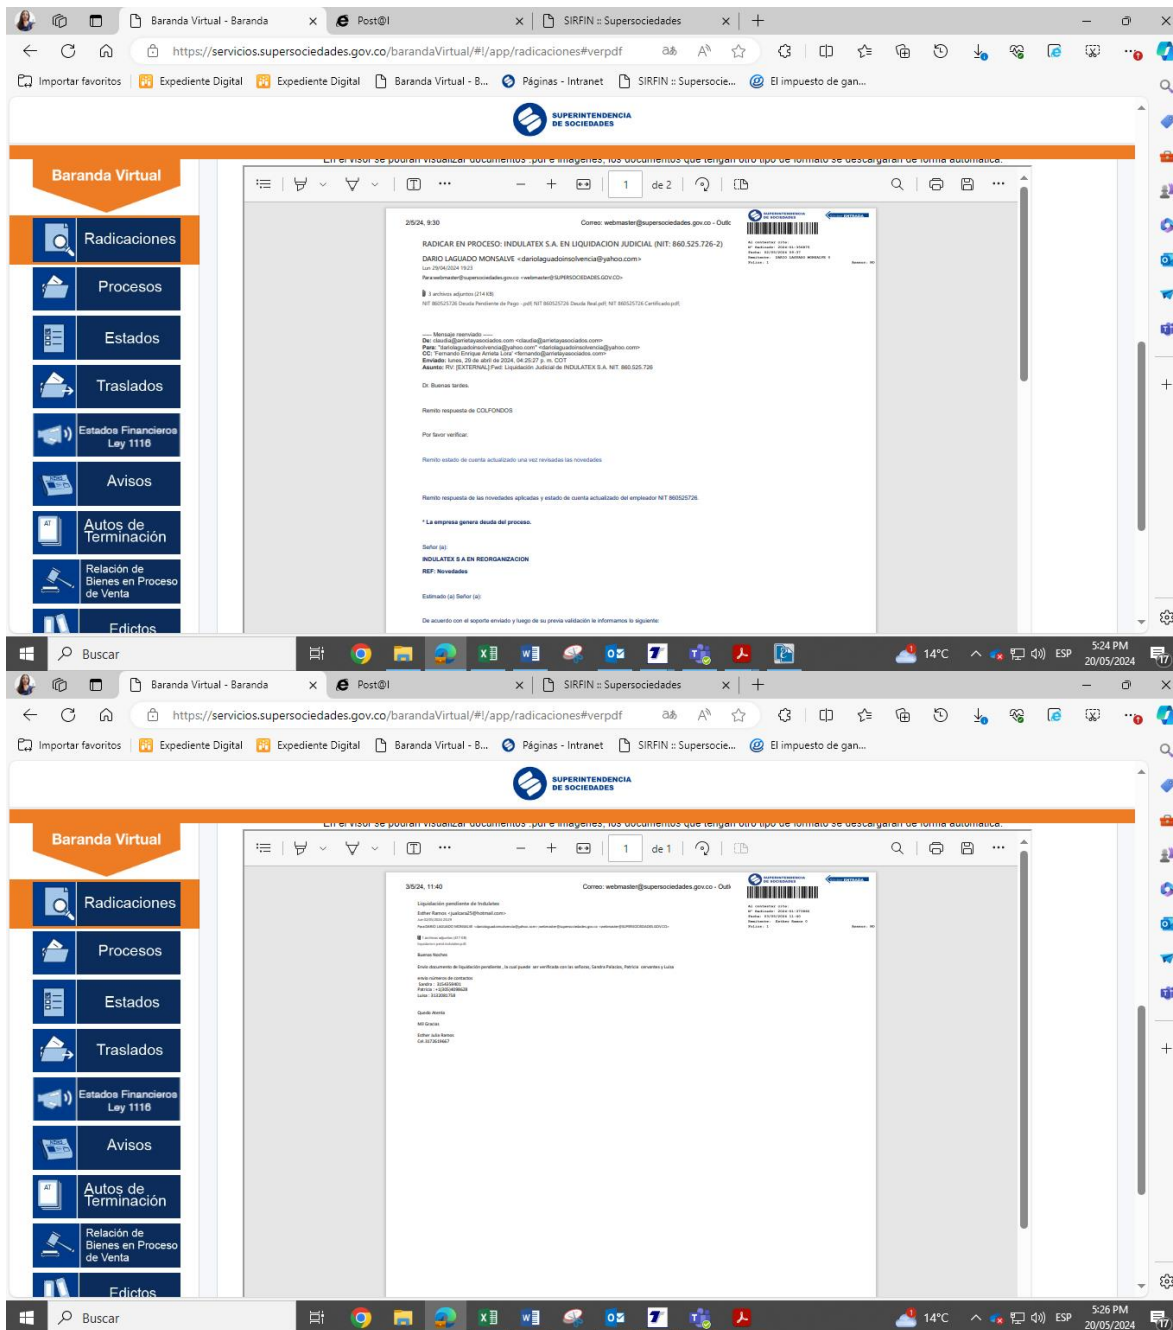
Baranda Virtual - Baranda | Post@l | SIRFIN :: Supersociedades

https://servicios.supersociedades.gov.co/barandaVirtual/#!/app/radicaciones#verpdf

Importar favoritos | Expediente Digital | Expediente Digital | Baranda Virtual - B... | Páginas - Intranet | SIRFIN :: Supersocie... | El impuesto de gan...

SUPERINTENDENCIA DE SOCIEDADES

En el visor se podrán visualizar documentos .pdf e imagenes, los documentos que tengan otro tipo de formato se descargarán de forma automática.

Baranda Virtual

Radicaciones
Procesos
Estados
Traslados
Estados Financieros Ley 1116
Avisos
Autos de Terminación
Relación de Bienes en Proceso de Venta
Edictos

1 de 2

2/5/24, 9:30 Correo: webmaster@supersociedades.gov.co - Outl

RADICAR EN PROCESO: INDULATEX S.A. EN LIQUIDACION JUDICIAL (NIT: 860.525.726-2)

DARIO LAGUADO MONSALVE <dariolaguadoinsolvencia@yahoo.com>
Lun 29/04/2024 19:23
Para:webmaster@supersociedades.gov.co <webmaster@SUPERSOCIEDADES.GOV.CO>

3 archivos adjuntos (214 KB)
NIT 860525726 Deuda Pendiente de Pago - pdf; NIT 860525726 Deuda Real.pdf; NIT 860525726 Certificado.pdf;

----- Mensaje reenviado -----
De: claudia@arrietayasociados.com <claudia@arrietayasociados.com>
Para: "dariolaguadoinsolvencia@yahoo.com" <dariolaguadoinsolvencia@yahoo.com>
CC: "Fernando Enrique Arrieta Lora" <fernando@arrietayasociados.com>
Enviado: lunes, 29 de abril de 2024, 04:25:27 p. m. COT
Asunto: RV: [EXTERNAL] Fwd: Liquidación Judicial de INDULATEX S.A. NIT 860.525.726

Dr. Buenas tardes.

Remito respuesta de COLFONDOS

Por favor verificar.

Remito estado de cuenta actualizado una vez revisadas las novedades

Remito respuesta de las novedades aplicadas y estado de cuenta actualizado del empleador NIT 860525726.

* La empresa genera deuda del proceso.

Señor (a):
INDULATEX S A EN REORGANIZACION
REF: Novedades

Estimado (a) Señor (a):

De acuerdo con el soporte enviado y luego de su previa validación le informamos lo siguiente:

Buscar | 14°C | ESP | 5:24 PM 20/05/2024

Baranda Virtual - Baranda | Post@l | SIRFIN :: Supersociedades

https://servicios.supersociedades.gov.co/barandaVirtual/#!/app/radicaciones#verpdf

Importar favoritos | Expediente Digital | Expediente Digital | Baranda Virtual - B... | Páginas - Intranet | SIRFIN :: Supersocie... | El impuesto de gan...

SUPERINTENDENCIA DE SOCIEDADES

En el visor se podrán visualizar documentos .pdf e imagenes, los documentos que tengan otro tipo de formato se descargarán de forma automática.

Baranda Virtual

Radicaciones
Procesos
Estados
Traslados
Estados Financieros Ley 1116
Avisos
Autos de Terminación
Relación de Bienes en Proceso de Venta
Edictos

1 de 1

3/5/24, 11:40 Correo: webmaster@supersociedades.gov.co - Outl

Liquidación pendiente de Indulatex

Esther Ramos <justica25@hotmail.com>

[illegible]

Buenas Noches

Envio documento de liquidación pendiente , la cual puede ser verificada con las señoras, Sandra Palacios, Patricia cervantes y Luisa

envio números de contactos
Sandra : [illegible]
Patricia : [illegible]
Luisa : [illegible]

Quedo atenta

Mil Gracias

Esther Julia Ramos
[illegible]

Buscar | 14°C | ESP | 5:26 PM 20/05/2024